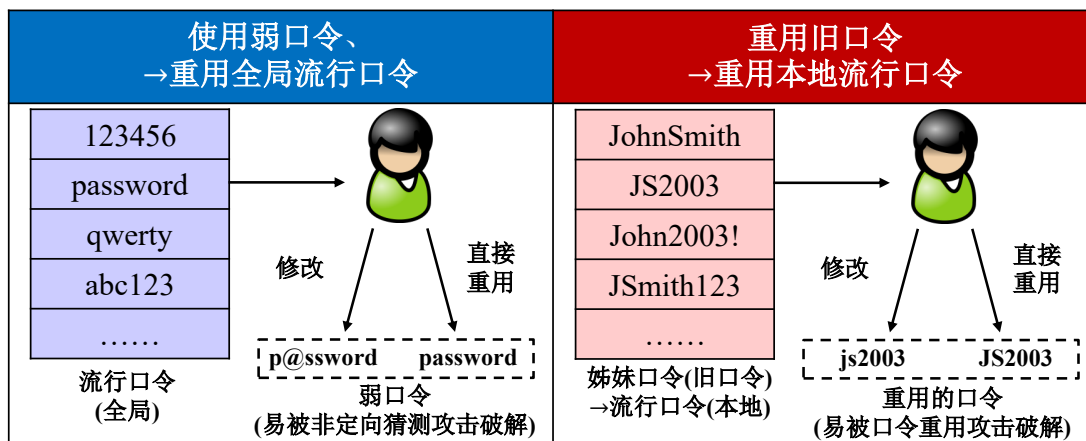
使用弱口令、
→重用全局流行口令

123456
password
qwerty
abc123
……

流行口令
(全局)

修改

直接
重用

p@ssword password

弱口令
(易被非定向猜测攻击破解)

重用旧口令
→重用本地流行口令

JohnSmith
JS2003
John2003!
JSmith123
……

姊妹口令(旧口令)
→流行口令(本地)

修改

直接
重用

js2003 JS2003

重用的口令
(易被口令重用攻击破解)